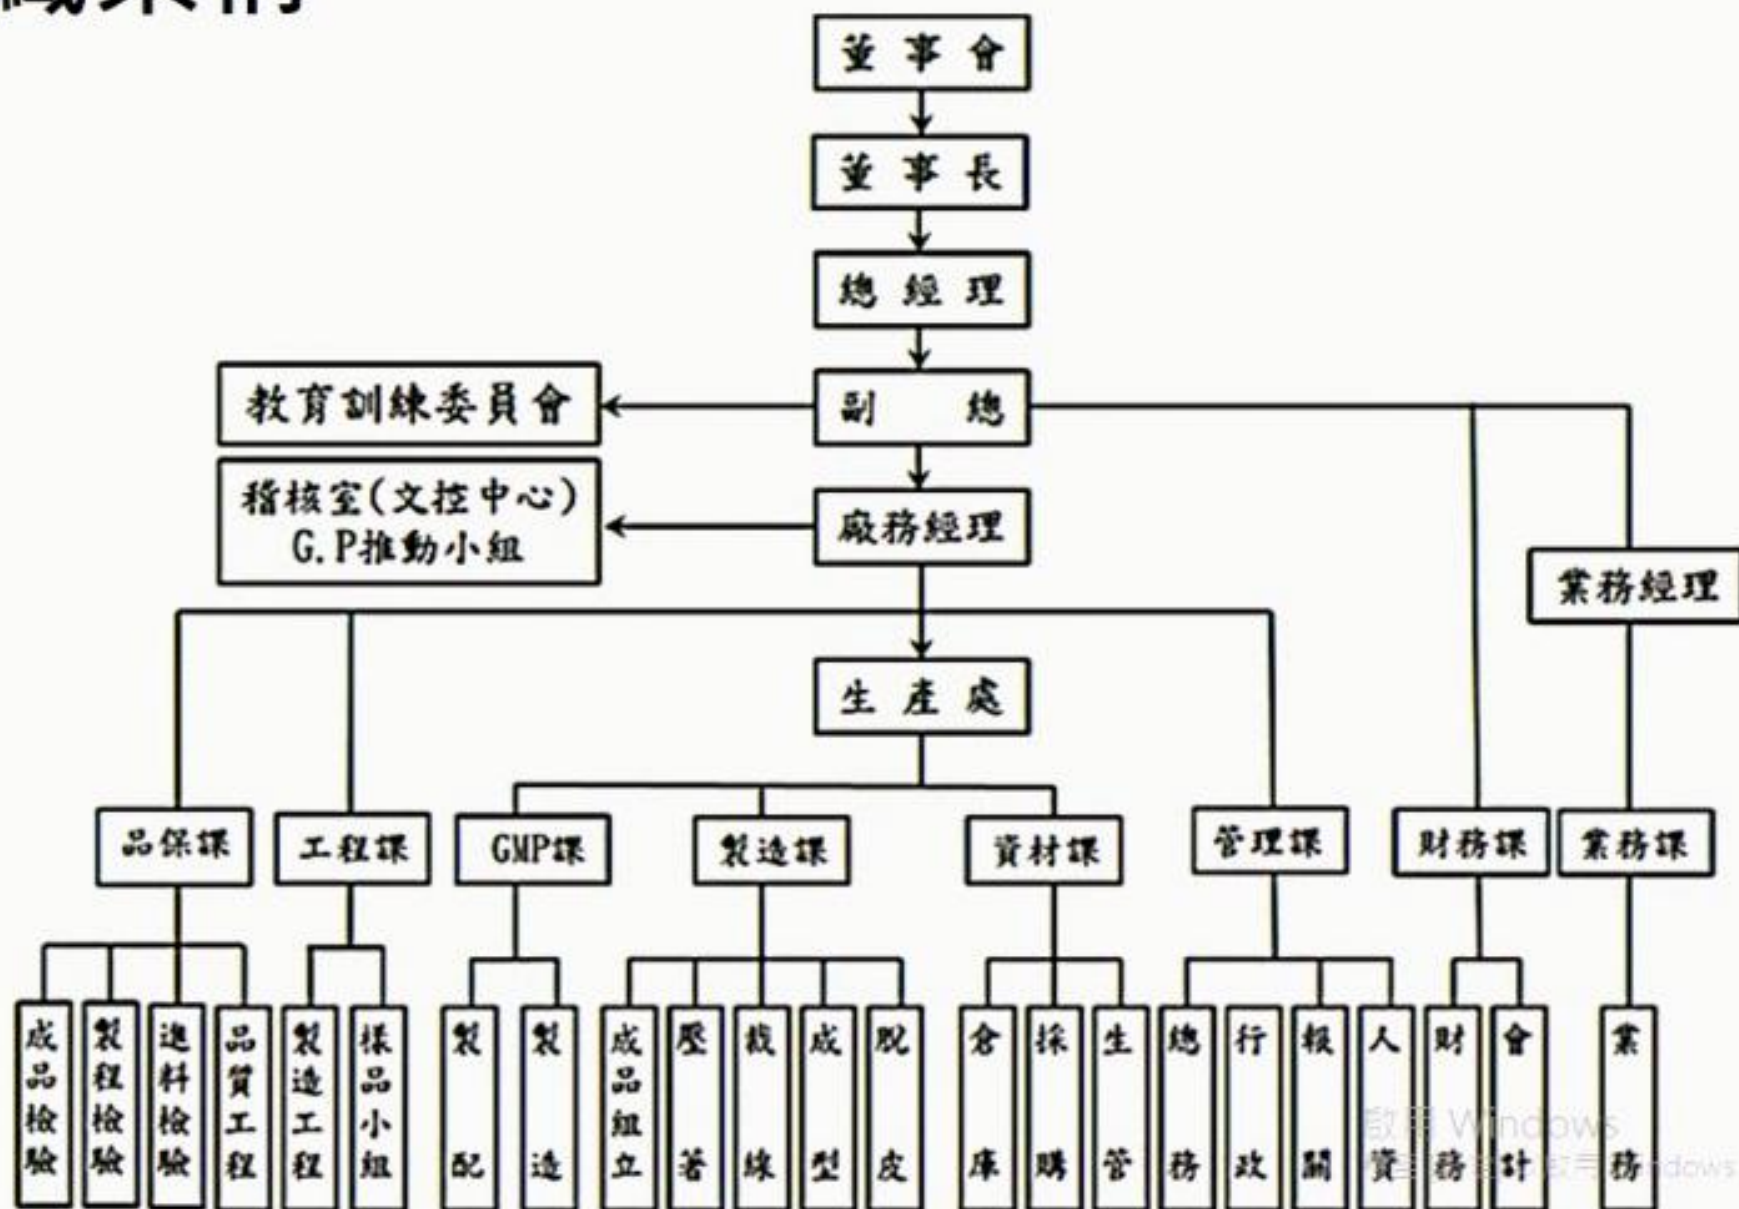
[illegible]

董事會

董事長

總經理

副總

教育訓練委員會

稽核室(文控中心)
G.P推動小組

廠務經理

業務經理

生產處

品保課
工程課
GMP課
製造課
資材課
管理課
財務課
業務課

成品檢驗
製程檢驗
進料檢驗
品質工程
製造工程
樣品小組
製配
製造
成品組立
壓著
栽線
成型
脫皮
倉庫
採購
生管
總務
行政
報關
人資
財務
會計
業務

啟用 Windows
移至設定以啟用 Windows